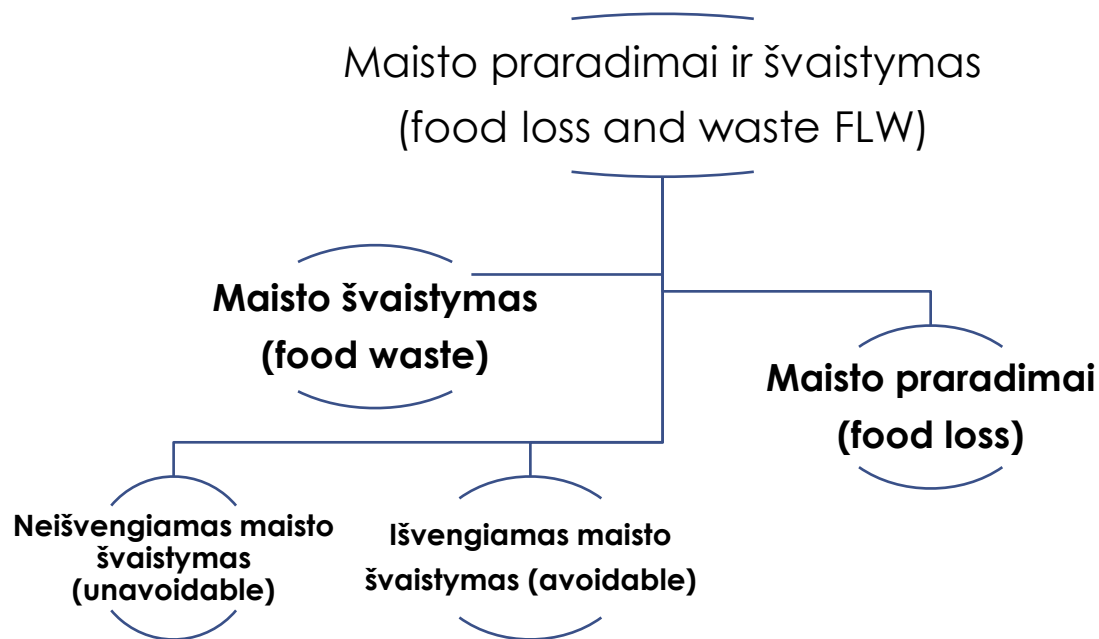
Maisto praradimai ir švaistymas (food loss and waste FLW)

Maisto švaistymas (food waste)

Maisto praradimai (food loss)

Neišvengiamas maisto švaistymas (unavoidable)

Išvengiamas maisto švaistymas (avoidable)